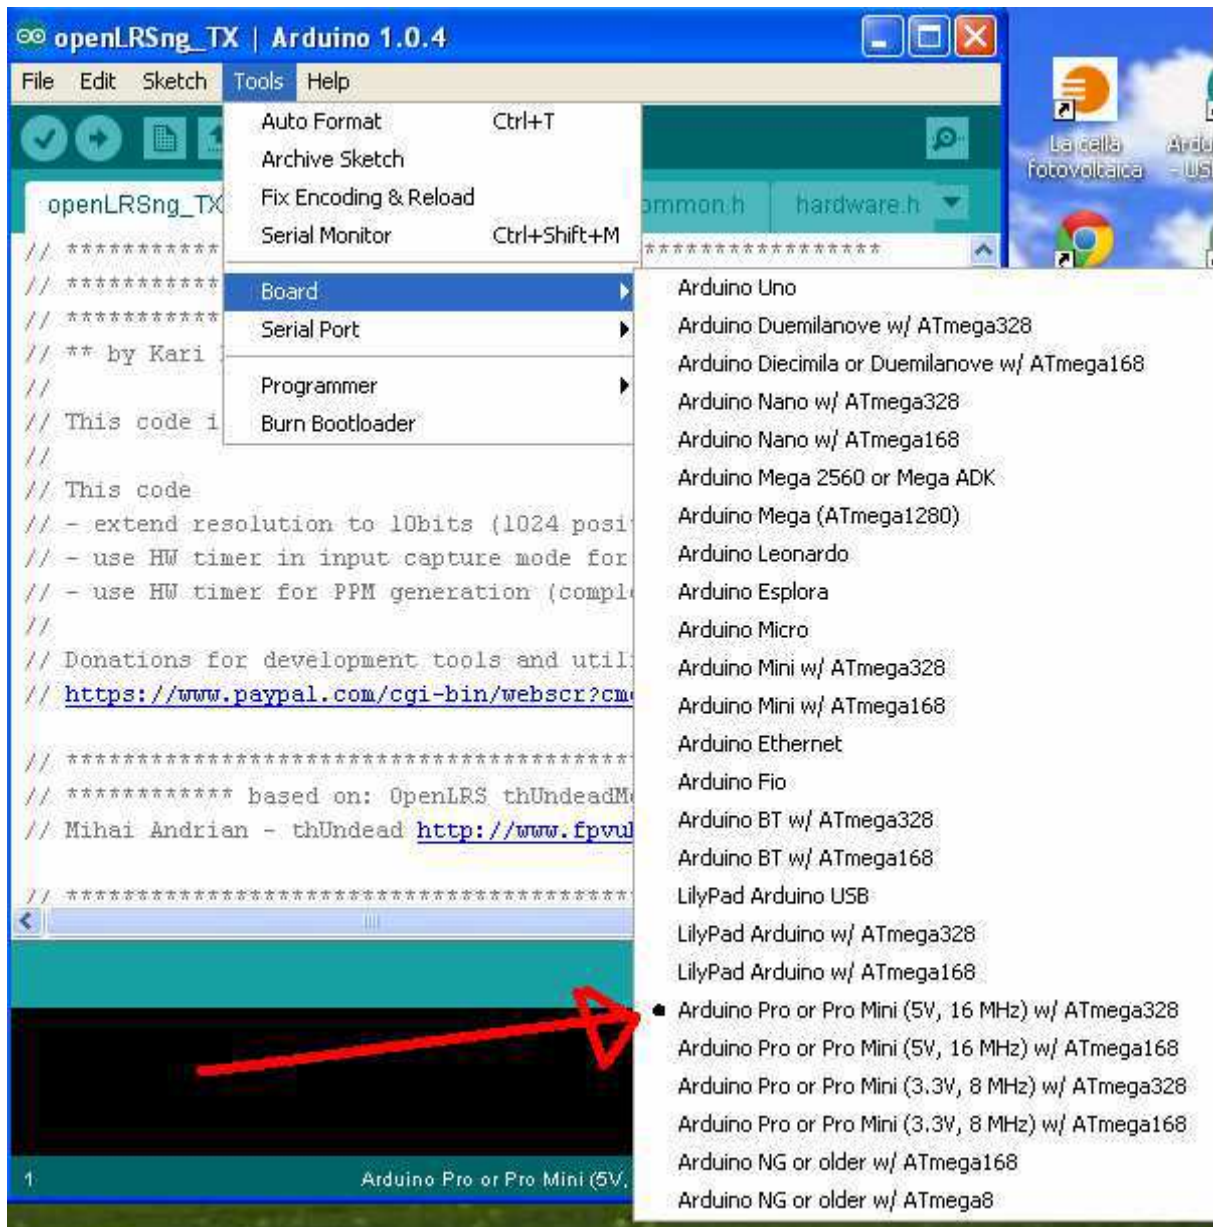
openLRSng_TX | Arduino 1.0.4

File Edit Sketch Tools Help

openLRSng_TX

ommon.h hardware.h

// ***********
// ***********
// ***********
// ** by Kari
//
// This code i
//
// This code
// - extend resolution to 10bits (1024 posi
// - use HW timer in input capture mode for
// - use HW timer for PPM generation (compl
//
// Donations for development tools and util
// https://www.paypal.com/cgi-bin/webscr?cm

// ****************************************
// ************ based on: OpenLRS thUndeadM
// Mihai Andrian - thUndead http://www.fpvu

// ****************************************

Auto Format Ctrl+T
Archive Sketch
Fix Encoding & Reload
Serial Monitor Ctrl+Shift+M

Board
Serial Port

Programmer
Burn Bootloader

Arduino Uno
Arduino Duemilanove w/ ATmega328
Arduino Diecimila or Duemilanove w/ ATmega168
Arduino Nano w/ ATmega328
Arduino Nano w/ ATmega168
Arduino Mega 2560 or Mega ADK
Arduino Mega (ATmega1280)
Arduino Leonardo
Arduino Esplora
Arduino Micro
Arduino Mini w/ ATmega328
Arduino Mini w/ ATmega168
Arduino Ethernet
Arduino Fio
Arduino BT w/ ATmega328
Arduino BT w/ ATmega168
LilyPad Arduino USB
LilyPad Arduino w/ ATmega328
LilyPad Arduino w/ ATmega168
Arduino Pro or Pro Mini (5V, 16 MHz) w/ ATmega328
Arduino Pro or Pro Mini (5V, 16 MHz) w/ ATmega168
Arduino Pro or Pro Mini (3.3V, 8 MHz) w/ ATmega328
Arduino Pro or Pro Mini (3.3V, 8 MHz) w/ ATmega168
Arduino NG or older w/ ATmega168
Arduino NG or older w/ ATmega8

1 Arduino Pro or Pro Mini (5V,

La cella fotovoltaica

Ardu - US